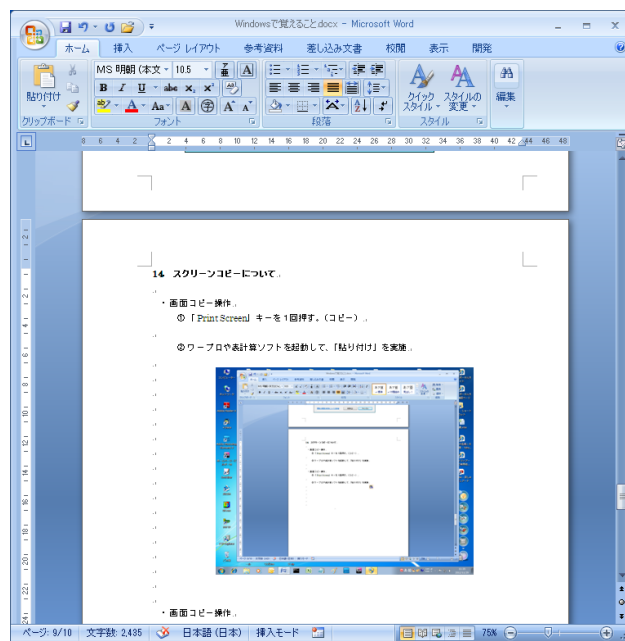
Windowsで覚えること.docx - Microsoft Word

ホーム 挿入 ページ レイアウト 参考資料 差し込み文書 校閲 表示 開発

貼り付け
クリップボード
MS 明朝 (本文 10.5
フォント
段落
クイック スタイル
スタイルの 変更
スタイル
編集

14 スクリーンコピーについて

・画面コピー操作
①「Print Screen」キーを１回押す。(コピー)

②ワープロや表計算ソフトを起動して、「貼り付け」を実施

・画面コピー操作

ページ: 9/10 文字数: 2,435 日本語 (日本) 挿入モード 75%